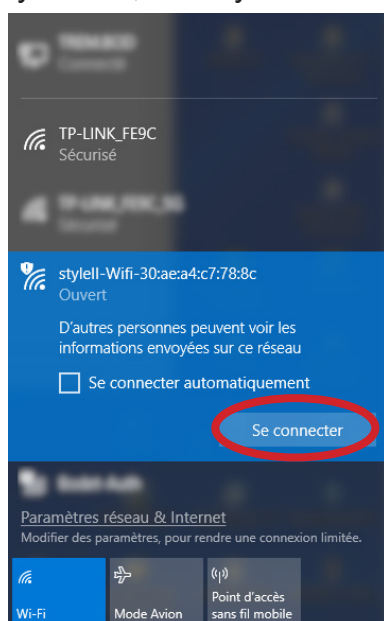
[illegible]
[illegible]

TP-LINK_FE9C
Sécurisé

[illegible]

stylell-Wifi-30:ae:a4:c7:78:8c
Ouvert

D'autres personnes peuvent voir les informations envoyées sur ce réseau

Se connecter automatiquement

Se connecter

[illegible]

Paramètres réseau & Internet
Modifier des paramètres, pour rendre une connexion limitée.

Wi-Fi

Mode Avion

Point d'accès sans fil mobile